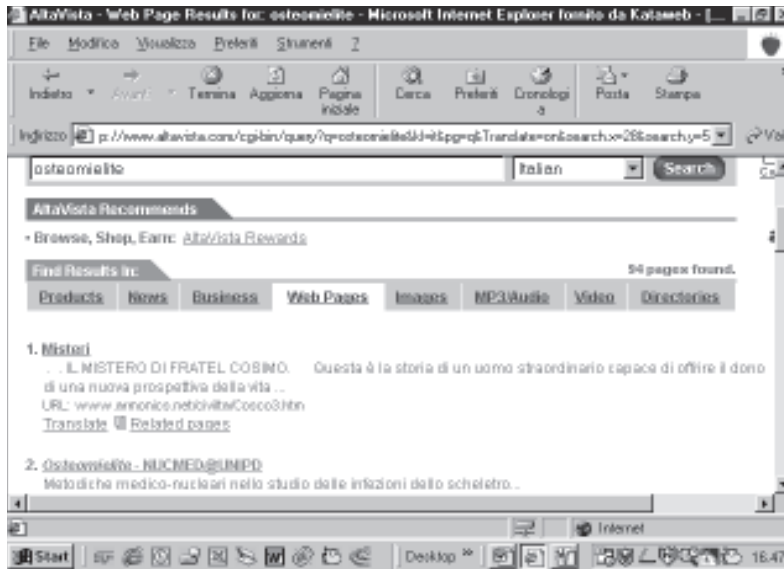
AltaVista - Web Page Results for: osteomielite - Microsoft Internet Explorer fornito da Kataweb - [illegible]

File Modifica Visualizza Preferiti Strumenti ?

Indietro Avanti Termina Aggiorna Pagina iniziale Cerca Preferiti Cronologia Posta Stampa

Indirizzo p://www.altavista.com/cgi-bin/query?q=osteomielite&kl=it&pg=q&Translate=on&search.x=28&search.y=5 Vai

osteomielite Italian Search

AltaVista Recommends

• Browse, Shop, Earn: AltaVista Rewards

Find Results in: 94 pages found.

| Products | News | Business | Web Pages | Images | MP3/Audio | Video | Directories |
|---|---|---|---|---|---|---|---|

1. Misteri
. . IL MISTERO DI FRATEL COSIMO. Questa è la storia di un uomo straordinario capace di offrire il dono di una nuova prospettiva della vita ...
URL: www.annonico.net/civilta/Cosco3.htm
Translate Related pages

2. Osteomielite - NUCMED@UNIPD
Metodiche medico-nucleari nello studio delle infezioni dello scheletro...

Internet

Start Desktop » 16.47